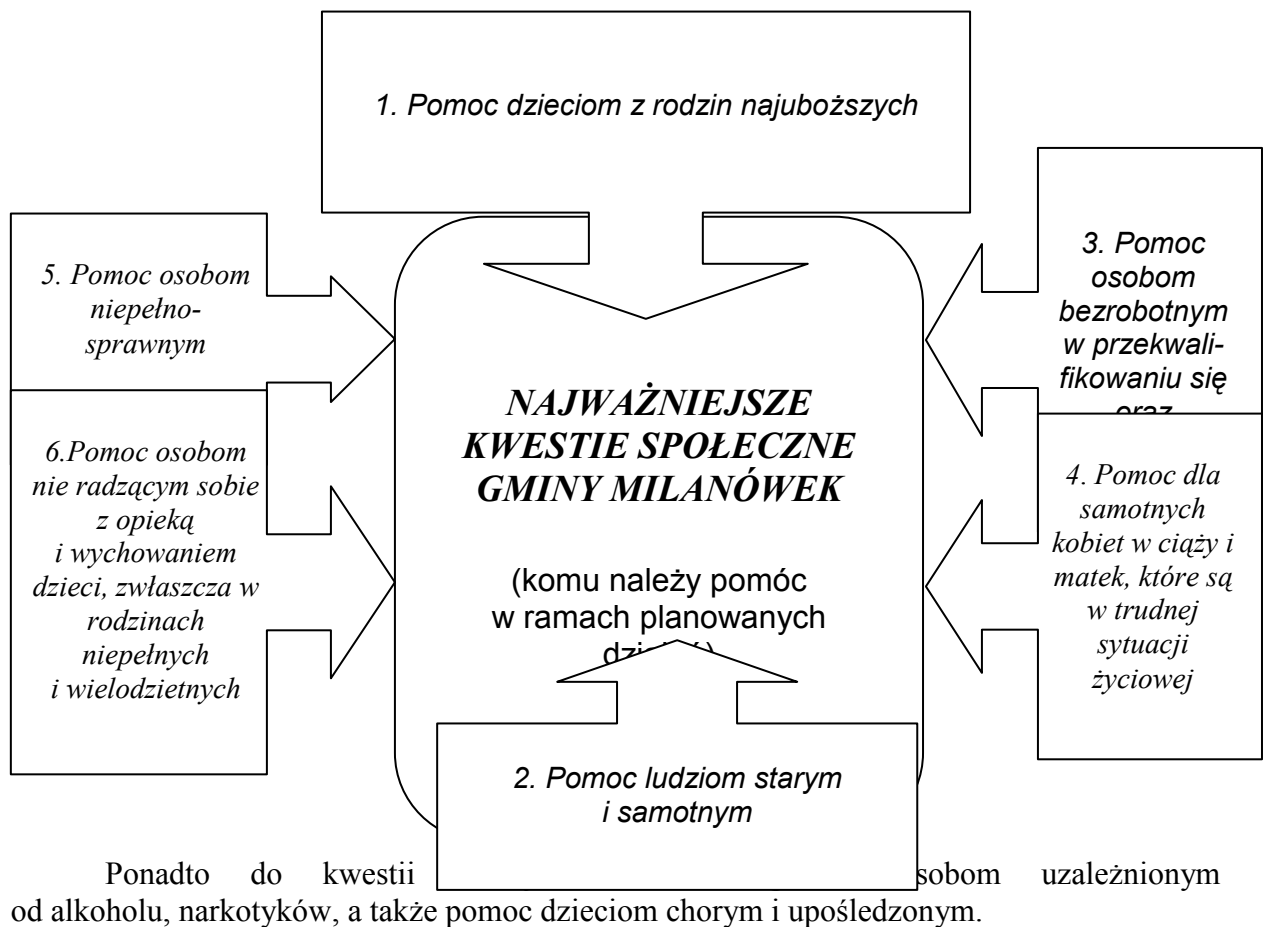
1. Pomoc dzieciom z rodzin najuboższych

5. Pomoc osobom niepełnosprawnym

3. Pomoc osobom bezrobotnym w przekwalifikowaniu się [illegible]

NAJWAŻNIEJSZE KWESTIE SPOŁECZNE GMINY MILANÓWEK

(komu należy pomóc w ramach planowanych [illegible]

6.Pomoc osobom nie radzącym sobie z opieką i wychowaniem dzieci, zwłaszcza w rodzinach niepełnych i wielodzietnych

4. Pomoc dla samotnych kobiet w ciąży i matek, które są w trudnej sytuacji życiowej

2. Pomoc ludziom starym i samotnym

Ponadto do kwestii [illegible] osobom uzależnionym od alkoholu, narkotyków, a także pomoc dzieciom chorym i upośledzonym.